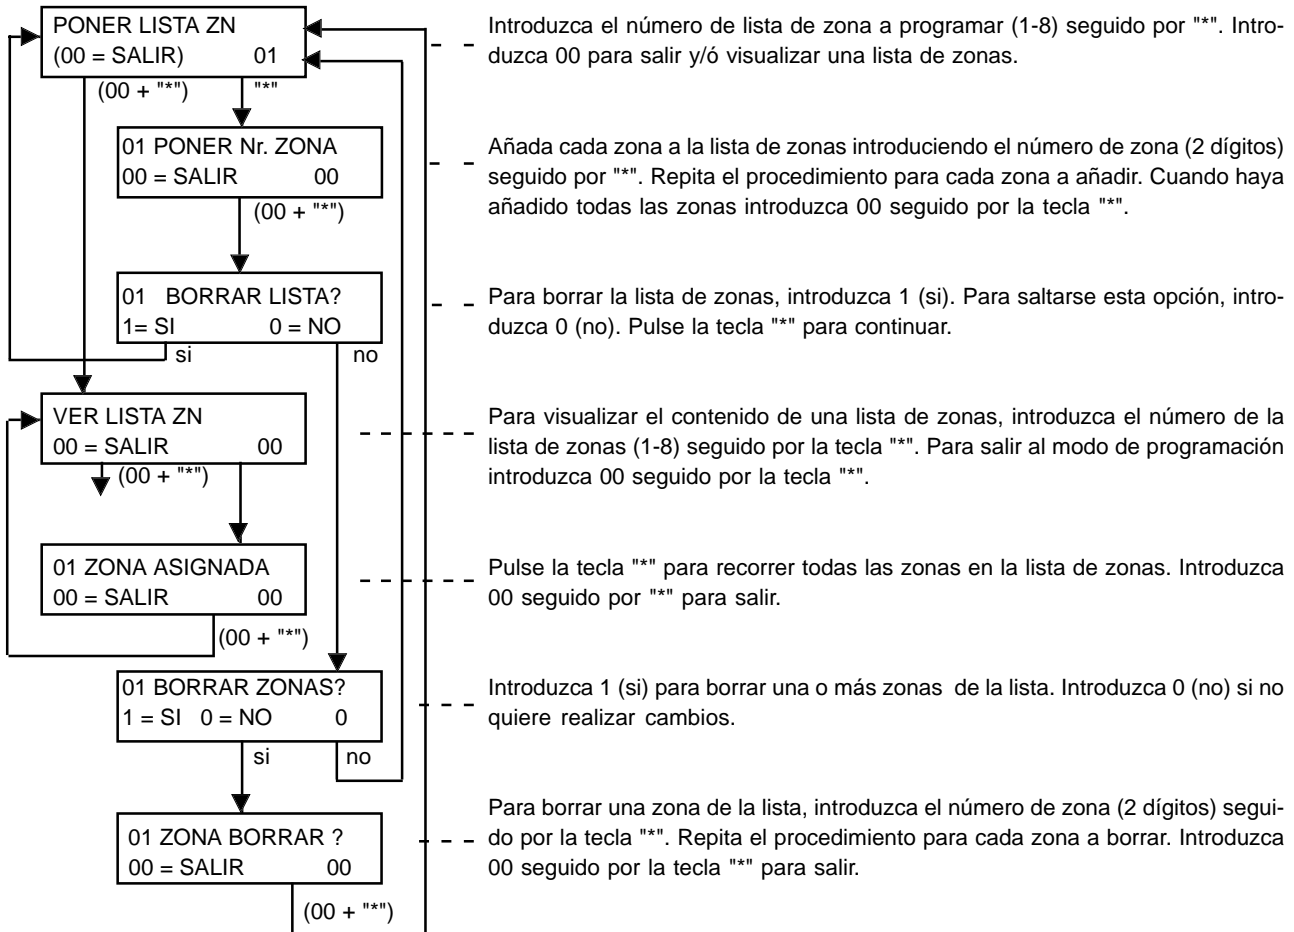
PONER LISTA ZN
(00 = SALIR) 01

(00 + "*") "*"

Introduzca el número de lista de zona a programar (1-8) seguido por "*". Introduzca 00 para salir y/ó visualizar una lista de zonas.

01 PONER Nr. ZONA
00 = SALIR 00

(00 + "*")

Añada cada zona a la lista de zonas introduciendo el número de zona (2 dígitos) seguido por "*". Repita el procedimiento para cada zona a añadir. Cuando haya añadido todas las zonas introduzca 00 seguido por la tecla "*".

01 BORRAR LISTA?
1= SI 0 = NO

si no

Para borrar la lista de zonas, introduzca 1 (si). Para saltarse esta opción, introduzca 0 (no). Pulse la tecla "*" para continuar.

VER LISTA ZN
00 = SALIR 00

(00 + "*")

Para visualizar el contenido de una lista de zonas, introduzca el número de la lista de zonas (1-8) seguido por la tecla "*". Para salir al modo de programación introduzca 00 seguido por la tecla "*".

01 ZONA ASIGNADA
00 = SALIR 00

(00 + "*")

Pulse la tecla "*" para recorrer todas las zonas en la lista de zonas. Introduzca 00 seguido por "*" para salir.

01 BORRAR ZONAS?
1 = SI 0 = NO 0

si no

Introduzca 1 (si) para borrar una o más zonas de la lista. Introduzca 0 (no) si no quiere realizar cambios.

01 ZONA BORRAR ?
00 = SALIR 00

(00 + "*")

Para borrar una zona de la lista, introduzca el número de zona (2 dígitos) seguido por la tecla "*". Repita el procedimiento para cada zona a borrar. Introduzca 00 seguido por la tecla "*" para salir.